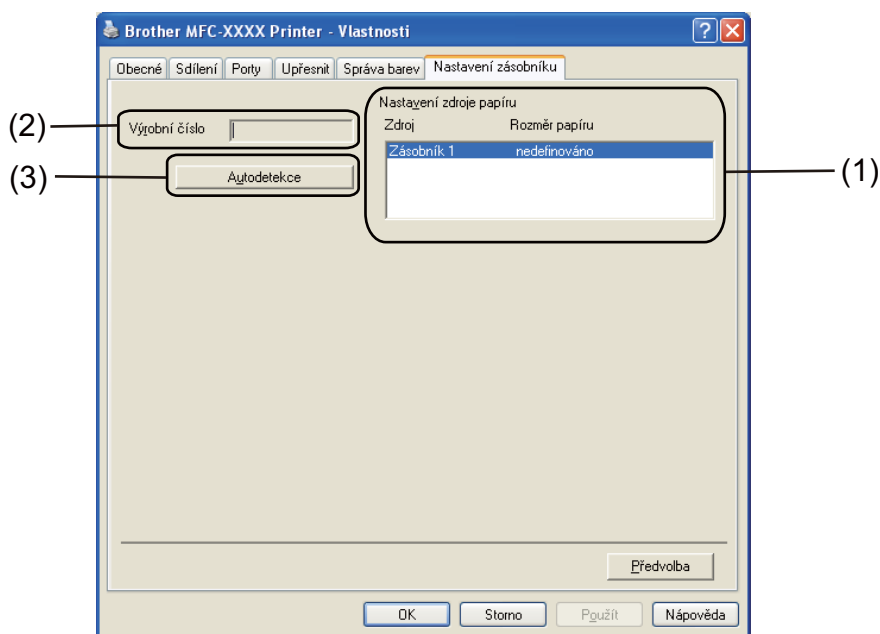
Brother MFC-XXXX Printer - Vlastnosti

Obecné | Sdílení | Porty | Upřesnit | Správa barev | Nastavení zásobníku

(2) Výrobní číslo

(3) Autodetekce

Nastavení zdroje papíru

| Zdroj | Rozměr papíru |
|---|---|
| Zásobník 1 | nedefinováno |

(1)

Předvolba

OK | Storno | Použít | Nápověda